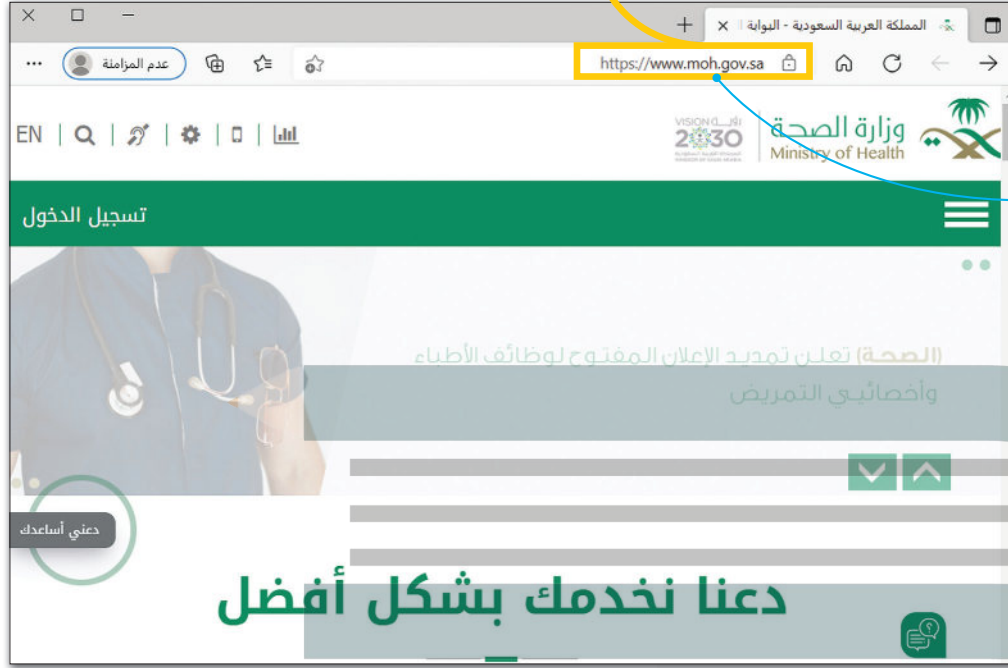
المملكة العربية السعودية - البوابة ×
+
https://www.moh.gov.sa
عدم المزامنة
...

وزارة الصحة
Ministry of Health
VISION رؤية 2030
EN

تسجيل الدخول

(الصحة) تعلن تمديد الإعلان المفتوح لوظائف الأطباء وأخصائيي التمريض

دعني أساعدك

دعنا نخدمك بشكل أفضل